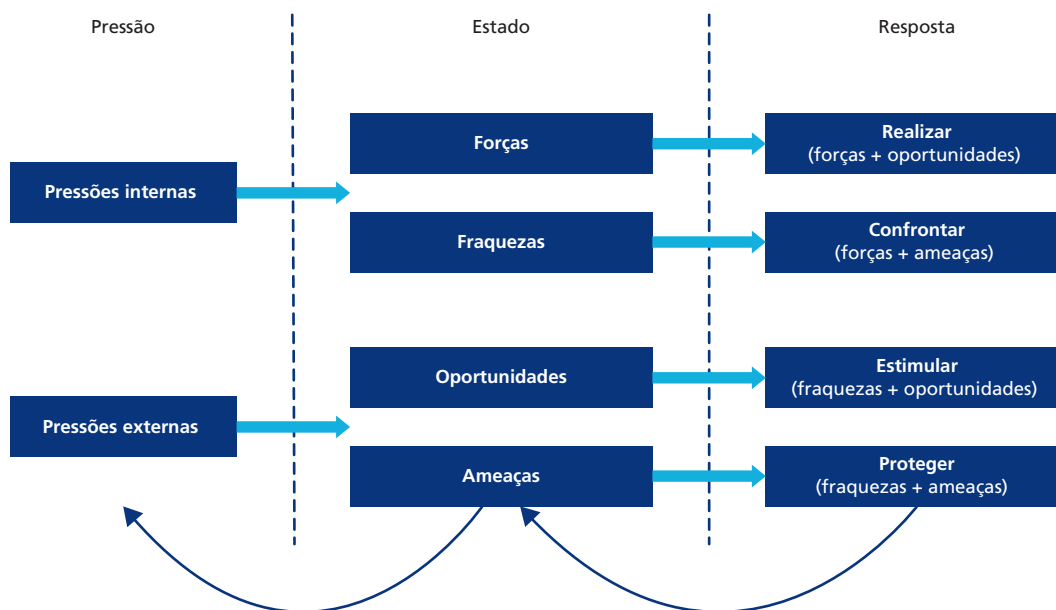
Pressão

Estado

Resposta

Pressões internas

Pressões externas

Forças

Fraquezas

Oportunidades

Ameaças

Realizar
(forças + oportunidades)

Confrontar
(forças + ameaças)

Estimular
(fraquezas + oportunidades)

Proteger
(fraquezas + ameaças)